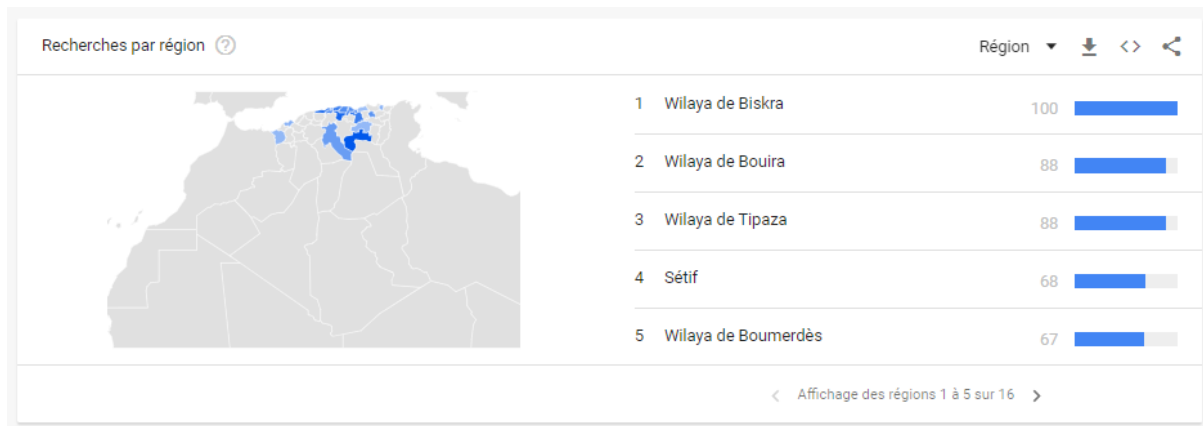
Recherches par région

Région

| | | |
|---|---|---|
| 1 | Wilaya de Biskra | 100 |
| 2 | Wilaya de Bouira | 88 |
| 3 | Wilaya de Tipaza | 88 |
| 4 | Sétif | 68 |
| 5 | Wilaya de Boumerdès | 67 |

Affichage des régions 1 à 5 sur 16